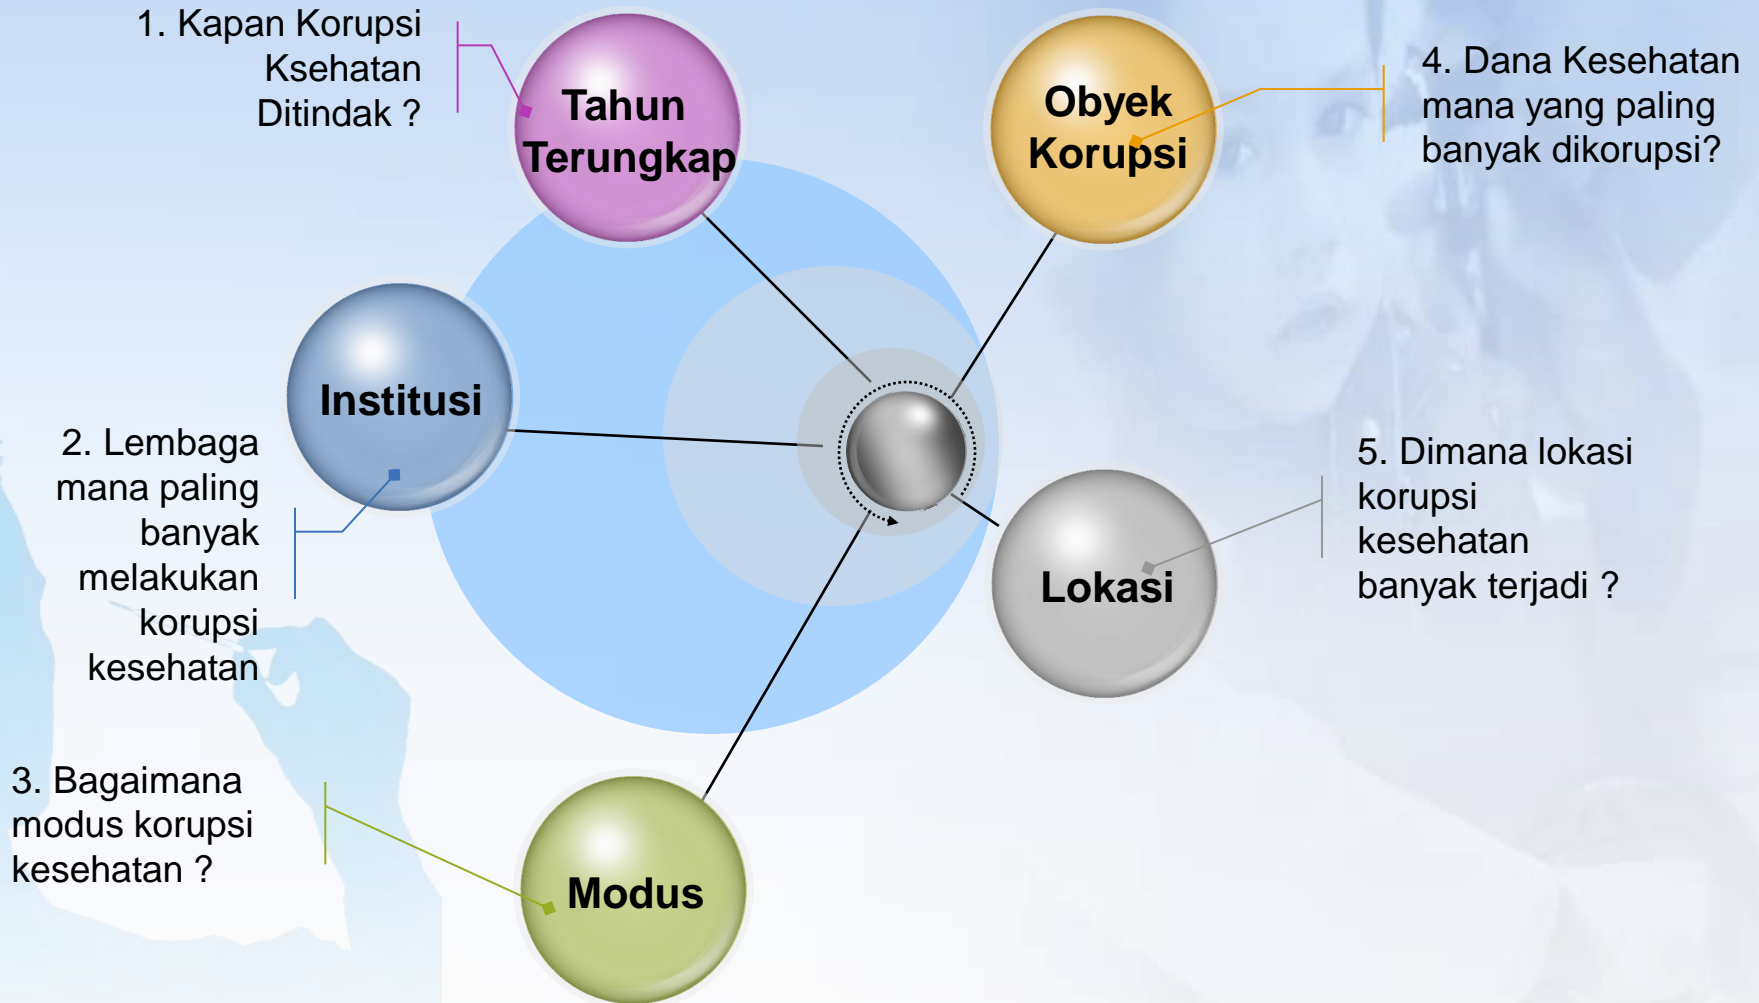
1. Kapan Korupsi Ksehatan Ditindak ?

Tahun Terungkap

Obyek Korupsi

4. Dana Kesehatan mana yang paling banyak dikorupsi?

Institusi

2. Lembaga mana paling banyak melakukan korupsi kesehatan

5. Dimana lokasi korupsi kesehatan banyak terjadi ?

Lokasi

3. Bagaimana modus korupsi kesehatan ?

Modus